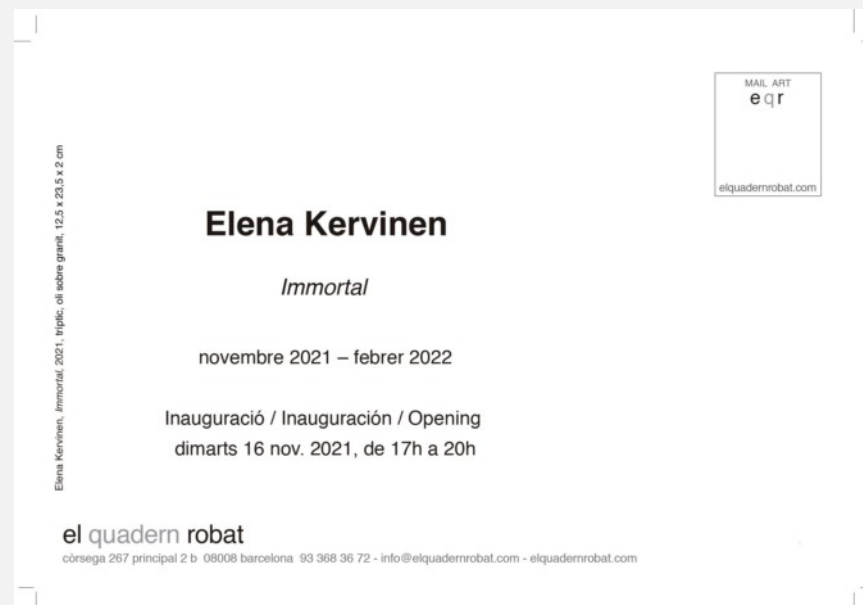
MAIL ART
eqr

elquadernrobat.com

Elena Kervinen, *Immortal*, 2021, tríptic, oli sobre granit, 12,5 x 23,5 x 2 cm

Elena Kervinen

*Immortal*

novembre 2021 – febrer 2022

Inauguració / Inauguración / Opening
dimarts 16 nov. 2021, de 17h a 20h

el quadern robat
còrsega 267 principal 2 b 08008 barcelona 93 368 36 72 - info@elquadernrobat.com - elquadernrobat.com